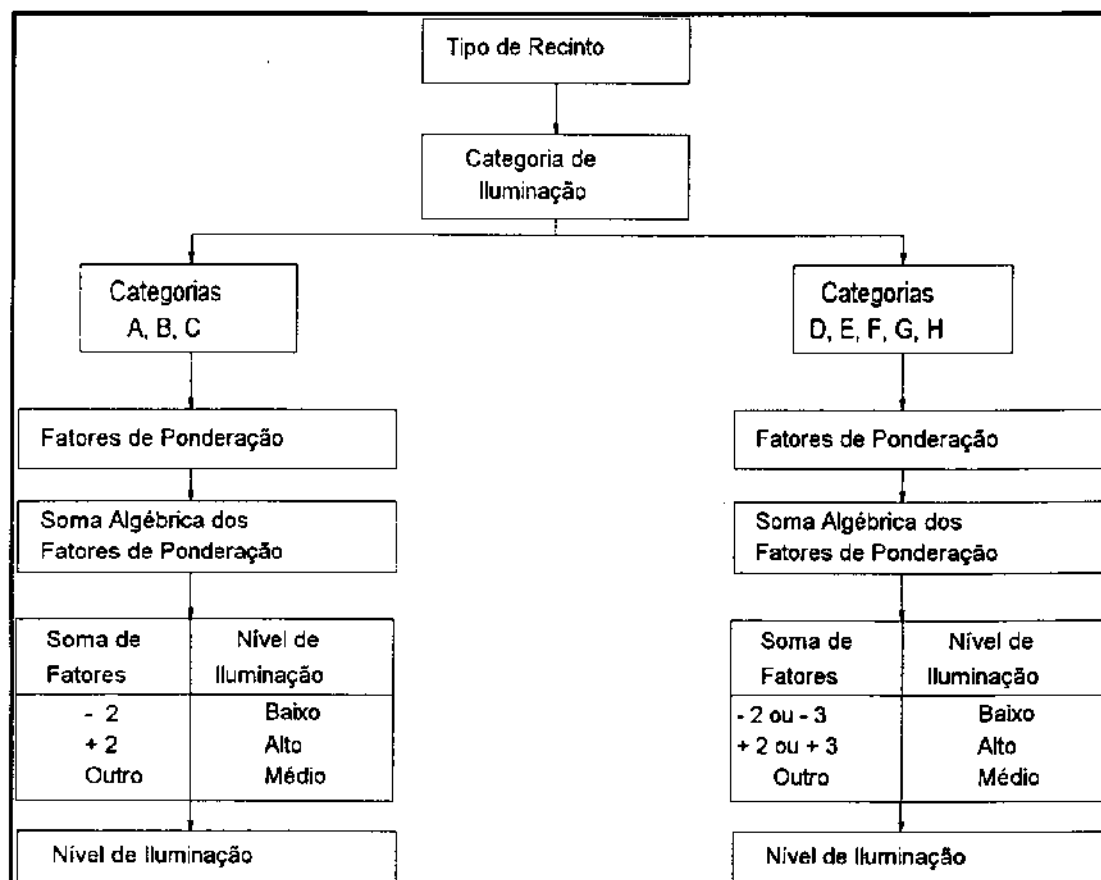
Tipo de Recinto

Categoria de Iluminação

Categorias A, B, C

Fatores de Ponderação

Soma Algébrica dos Fatores de Ponderação

| Soma de Fatores | Nível de Iluminação |
|---|---|
| - 2 | Baixo |
| + 2 | Alto |
| Outro | Médio |

Nível de Iluminação

Categorias D, E, F, G, H

Fatores de Ponderação

Soma Algébrica dos Fatores de Ponderação

| Soma de Fatores | Nível de Iluminação |
|---|---|
| - 2 ou - 3 | Baixo |
| + 2 ou + 3 | Alto |
| Outro | Médio |

Nível de Iluminação